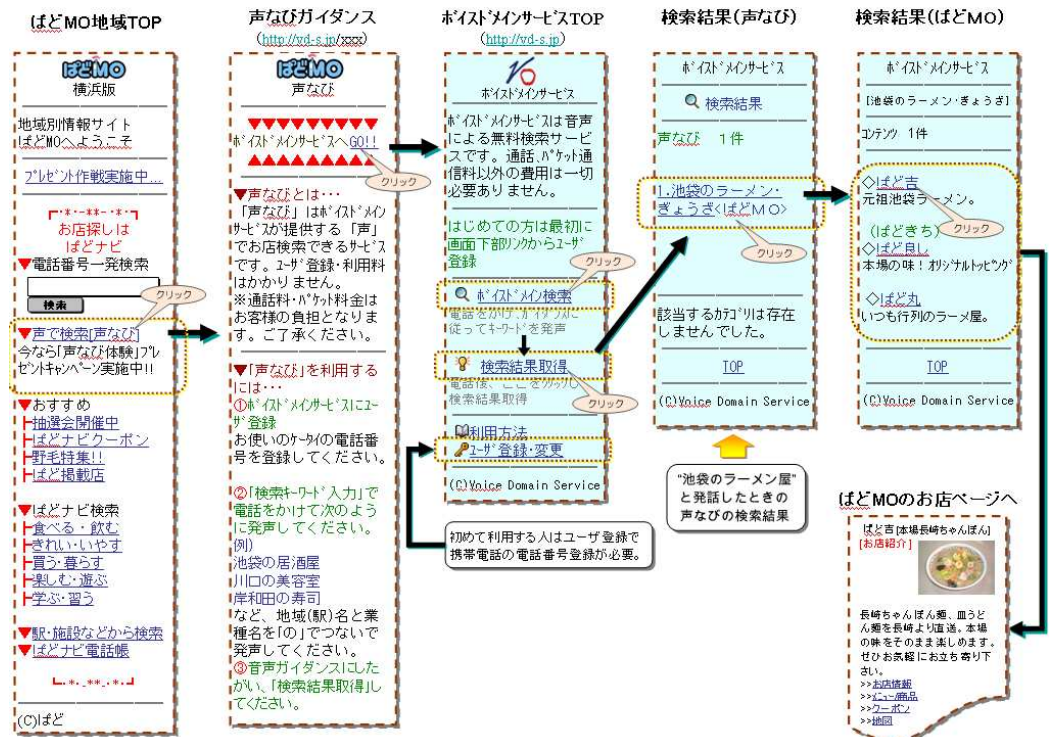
ぱどMO地域TOP

ぱどMO
横浜版

地域別情報サイト
ぱどMOへようこそ

プレゼント作戦実施中…

お店探しは
ぱどナビ

▼電話番号一発検索

検索

クリック

▼声で検索[声なび]
今なら「声なび体験」プレゼントキャンペーン実施中!!

▼おすすめ
抽選会開催中
ぱどナビクーポン
野毛特集!!
ぱど掲載店

▼ぱどナビ検索
食べる・飲む
きれい・いやす
買う・暮らす
楽しむ・遊ぶ
学ぶ・習う

▼駅・施設などから検索
▼ぱどナビ電話帳

(C)ぱど

声なびガイダンス
(http://vd-s.jp/xxx)

ぱどMO
声なび

ボイストドメインサービスへGO!!

クリック

▼声なびとは・・・
「声なび」はボイスドメインサービスが提供する「声」でお店検索できるサービスです。ユーザ登録・利用料はかかりません。
※通話料・パケット料金はお客様の負担となります。ご了承ください。

▼「声なび」を利用するには・・・
①ボイスドメインサービスにユーザ登録
お使いのケータイの電話番号を登録してください。

②「検索キーワード入力」で電話をかけて次のように発声してください。
(例)
池袋の居酒屋
川口の美容室
岸和田の寿司
など、地域(駅)名と業種名を「の」でつないで発声してください。
③音声ガイダンスにしたがい、「検索結果取得」してください。

ボイストドメインサービスTOP
(http://vd-s.jp)

ボイスドメインサービス

ボイスドメインサービスは音声による無料検索サービスです。通話、パケット通信料以外の費用は一切必要ありません。

はじめての方は最初に画面下部リンクからユーザ登録

クリック

ボイスドメイン検索
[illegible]キーワードを発声

検索結果取得
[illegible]
検索結果取得

クリック

利用方法
ユーザ登録・変更

(C)Voice Domain Service

初めて利用する人はユーザ登録で携帯電話の電話番号登録が必要。

検索結果(声なび)

ボイスドメインサービス

検索結果

声なび 1件

1.池袋のラーメン・ぎょうざ<ぱどMO>

クリック

該当するカテゴリは存在しませんでした。

TOP

(C)Voice Domain Service

"池袋のラーメン屋"と発話したときの声なびの検索結果

検索結果(ぱどMO)

ボイスドメインサービス

[池袋のラーメン・ぎょうざ]

コンテンツ 1件

◇ぱど吉
元祖池袋ラーメン。

(ぱどきち)
◇ぱど良し
クリック
本場の味!オリジナルトッピング

◇ぱど丸
いつも行列のラーメン屋。

TOP

(C)Voice Domain Service

ぱどMOのお店ページへ

ぱど吉[本場長崎ちゃんぽん]
[お店紹介]

長崎ちゃんぽん麺、皿うどん麺を長崎より直送。本場の味をそのまま楽しめます。ぜひお気軽にお立ち寄り下さい。
>>お店情報
>>メニュー商品
>>クーポン
>>地図